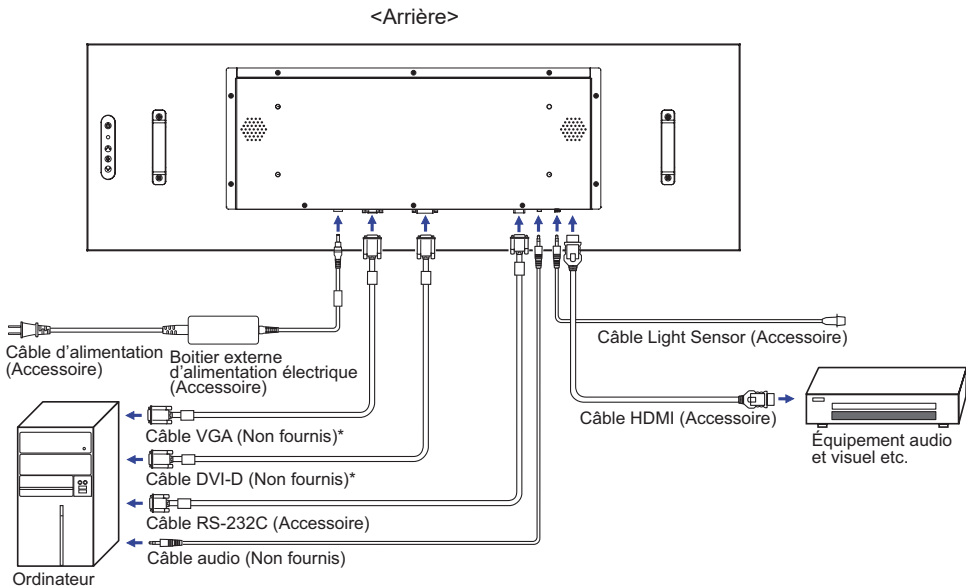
<Arrière>

Câble d'alimentation (Accessoire)

Boitier externe d'alimentation électrique (Accessoire)

Câble Light Sensor (Accessoire)

Câble HDMI (Accessoire)

Équipement audio et visuel etc.

Câble VGA (Non fournis)*

Câble DVI-D (Non fournis)*

Câble RS-232C (Accessoire)

Câble audio (Non fournis)

Ordinateur